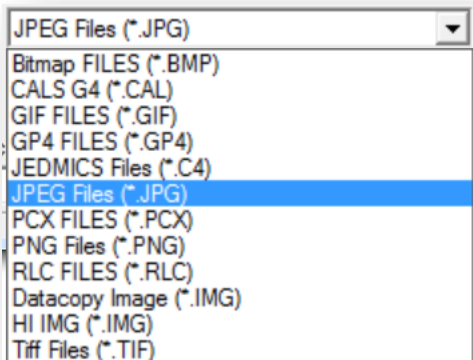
JPEG Files (*.JPG)
Bitmap FILES (*.BMP)
CALS G4 (*.CAL)
GIF FILES (*.GIF)
GP4 FILES (*.GP4)
JEDMICS Files (*.C4)
JPEG Files (*.JPG)
PCX FILES (*.PCX)
PNG Files (*.PNG)
RLC FILES (*.RLC)
Datacopy Image (*.IMG)
HI IMG (*.IMG)
Tiff Files (*.TIF)